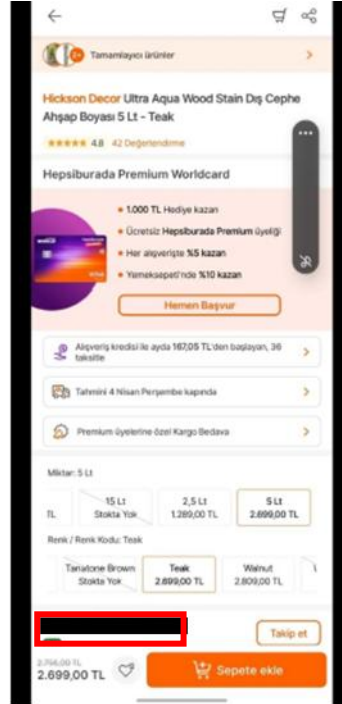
Tamamlayıcı ürünler

Hickson Decor Ultra Aqua Wood Stain Dış Cephe Ahşap Boyası 5 Lt - Teak

4.8 42 Değerlendirme

Hepsiburada Premium Worldcard

• 1.000 TL Hediye kazan
• Ücretsiz Hepsiburada Premium üyeliği
• Her alışverişte %5 kazan
• Yemeksepeti'nde %10 kazan

Hemen Başvur

Alışveriş kredisi ile ayda 167,05 TL'den başlayan, 36 taksitte

Tahmini 4 Nisan Perşembe kapında

Premium üyelerine özel Kargo Bedava

Miktar: 5 Lt

| TL | 15 Lt Stokta Yok | 2,5 Lt 1.289,00 TL | 5 Lt 2.699,00 TL |
|---|---|---|---|

Renk / Renk Kodu: Teak

| Tanatone Brown Stokta Yok | Teak 2.699,00 TL | Walnut 2.809,00 TL |
|---|---|---|

Takip et

2.756,00 TL
2.699,00 TL

Sepete ekle